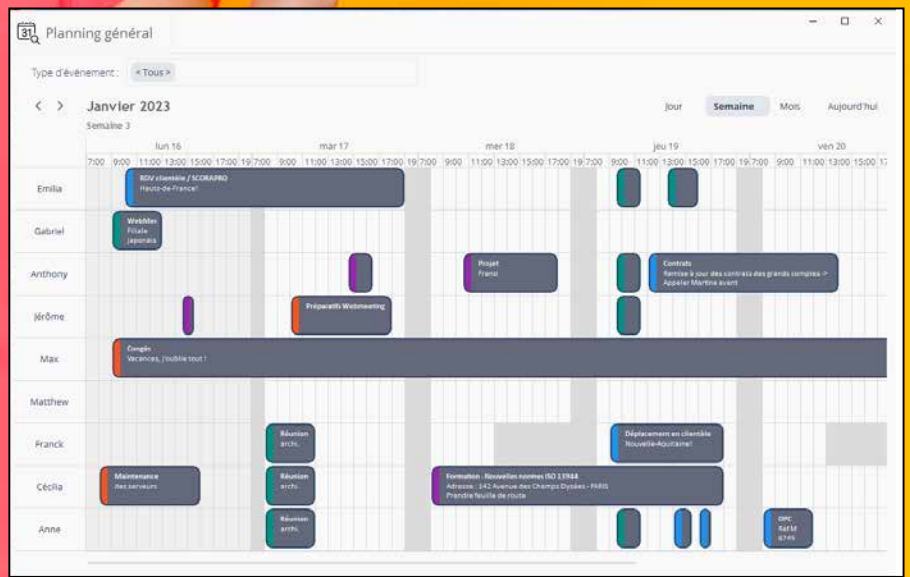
Planning général

Type d'événement : < Tous >

Janvier 2023
Semaine 3

Jour Semaine Mois Aujourd'hui

lun 16 mar 17 mer 18 jeu 19 ven 20

7:00 9:00 11:00 13:00 15:00 17:00 19:00 7:00 9:00 11:00 13:00 15:00 17:00 19:00 7:00 9:00 11:00 13:00 15:00 17:00 19:00 7:00 9:00 11:00 13:00 15:00 17:00 19:00 7:00 9:00 11:00 13:00 15:00 17

Emilia
RDV clientèle / SCORAPRO
Hauts-de-France!

Gabriel
Webinar
Filiale japonaise

Anthony
Projet
Franz
Contrats
Remise à jour des contrats des grands comptes -> Appeler Martine avant

Jérôme
Préparatifs Webmeeting

Max
Congés
Vacances, j'oublie tout !

Matthew

Franck
Réunion
archi.
Déplacement en clientèle
Nouvelle-Aquitaine!

Cécilia
Maintenance
des serveurs
Réunion
archi.
Formation - Nouvelles normes ISO 13984
Adresse : 142 Avenue des Champs Elysées - PARIS
Prendre feuille de route

Anne
Réunion
archi.
DPC
Ref M
6749